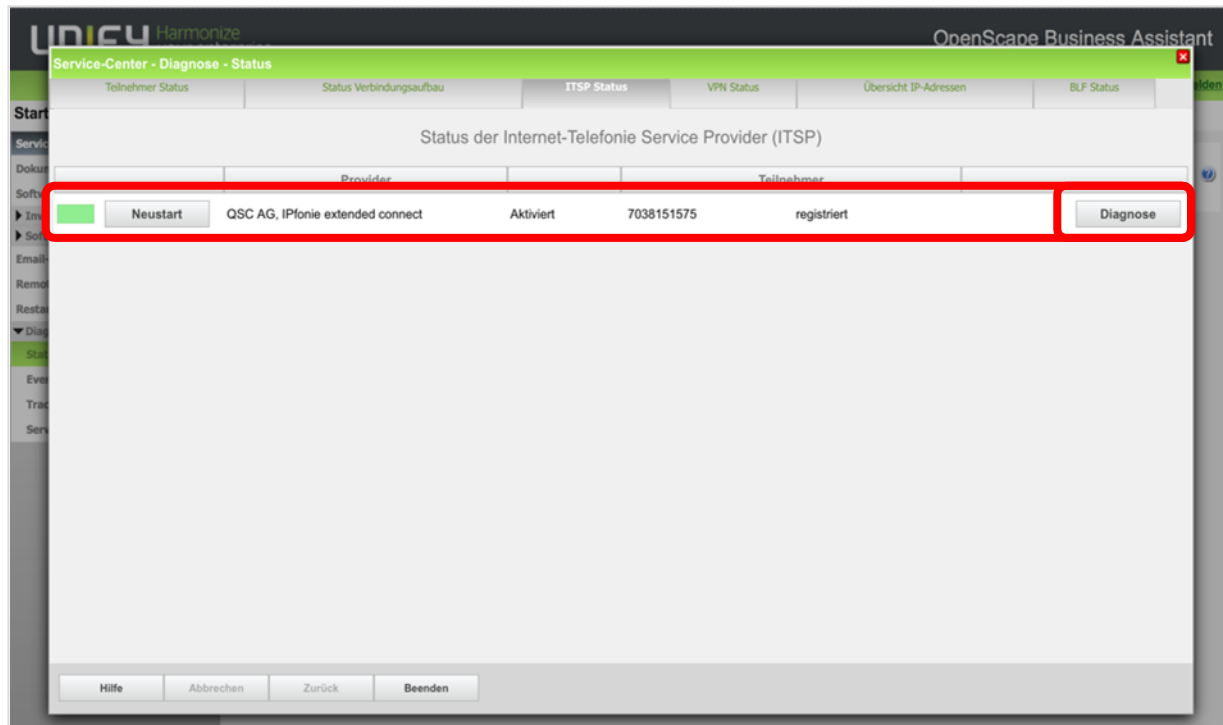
UNIFY Harmonize

OpenScape Business Assistant

Service-Center - Diagnose - Status

Teilnehmer Status | Status Verbindungsaufbau | ITSP Status | VPN Status | Übersicht IP-Adressen | BLF Status

Start
Servic
Doku
Softw
Inv
Sof
Email
Remo
Resta
Diag
Stat
Eve
Trac
Serv

Status der Internet-Telefonie Service Provider (ITSP)

| | Provider | | Teilnehmer | | |
|---|---|---|---|---|---|
| Neustart | QSC AG, IPfonie extended connect | Aktiviert | 7038151575 | registriert | Diagnose |

Hilfe | Abbrechen | Zurück | Beenden